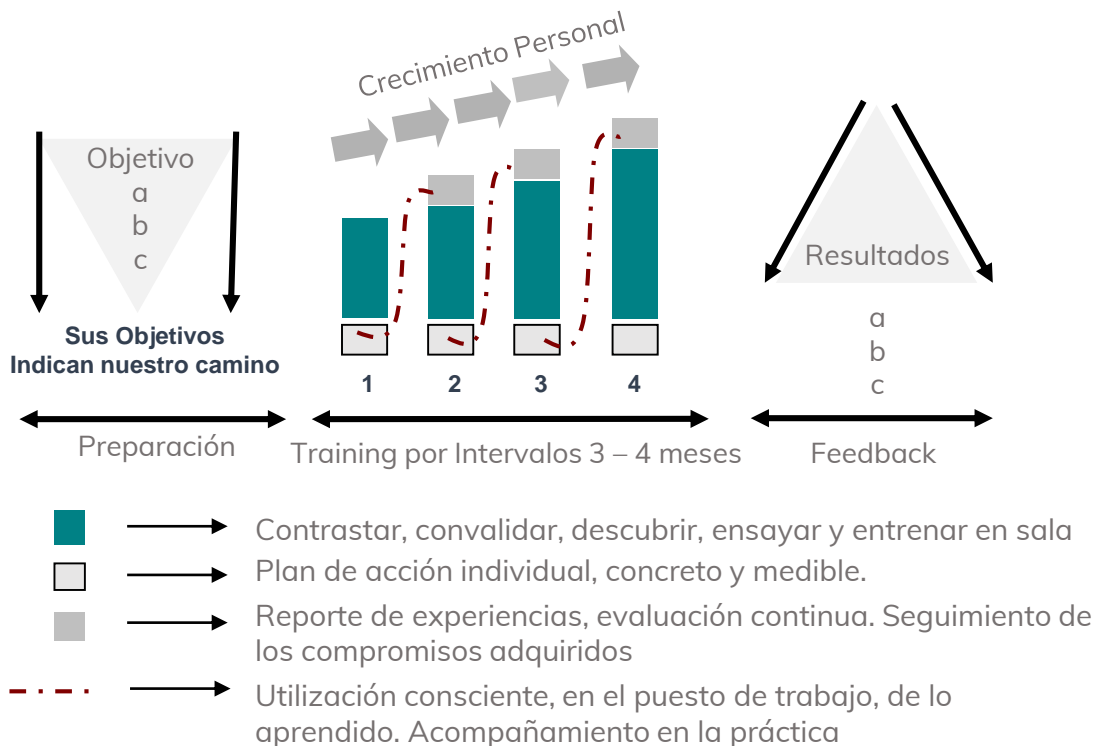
Objetivo
a
b
c

Sus Objetivos
Indican nuestro camino

Preparación

Crecimiento Personal

1 2 3 4

Training por Intervalos 3 – 4 meses

Resultados

a
b
c

Feedback

Contrastar, convalidar, descubrir, ensayar y entrenar en sala

Plan de acción individual, concreto y medible.

Reporte de experiencias, evaluación continua. Seguimiento de los compromisos adquiridos

Utilización consciente, en el puesto de trabajo, de lo aprendido. Acompañamiento en la práctica